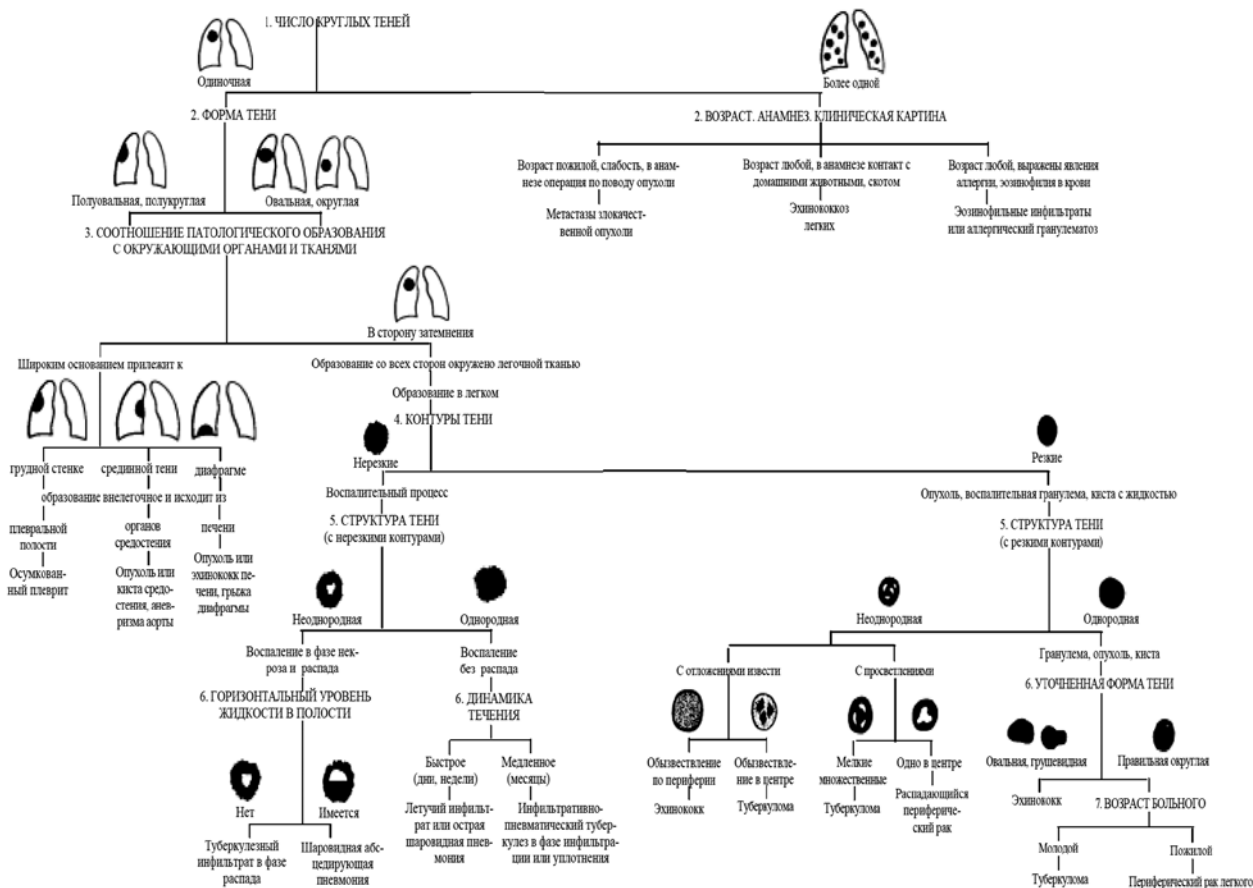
1. ЧИСЛО КРУГЛЫХ ТЕНЕЙ

Одиночная

Более одной

2. ФОРМА ТЕНИ

2. ВОЗРАСТ. АНАМНЕЗ. КЛИНИЧЕСКАЯ КАРТИНА

Возраст пожилой, слабость, в анамнезе операция по поводу опухоли

Метастазы злокачественной опухоли

Возраст любой, в анамнезе контакт с домашними животными, скотом

Эхинококкоз легких

Возраст любой, выражены явления аллергии, эозинофилия в крови

Эозинофильные инфильтраты или аллергический гранулематоз

Полуовальная, полукруглая

Овальная, округлая

3. СООТНОШЕНИЕ ПАТОЛОГИЧЕСКОГО ОБРАЗОВАНИЯ С ОКРУЖАЮЩИМИ ОРГАНАМИ И ТКАНЯМИ

В сторону затемнения

Широким основанием прилежит к

Образование со всех сторон окружено легочной тканью

Образование в легком

4. КОНТУРЫ ТЕНИ

грудной стенке

срединной тени

диафрагме

образование внелегочное и исходит из

плевральной полости

Осумкованный плеврит

органов средостения

Опухоль или киста средостения, аневризма аорты

печени

Опухоль или эхинококк печени, грыжа диафрагмы

Нерезкие

Воспалительный процесс

5. СТРУКТУРА ТЕНИ (с нерезкими контурами)

Неоднородная

Однородная

Воспаление в фазе некроза и распада

6. ГОРИЗОНТАЛЬНЫЙ УРОВЕНЬ ЖИДКОСТИ В ПОЛОСТИ

Нет

Туберкулезный инфильтрат в фазе распада

Имеется

Шаровидная абсцедирующая пневмония

Воспаление без распада

6. ДИНАМИКА ТЕЧЕНИЯ

Быстрое (дни, недели)

Летучий инфильтрат или острая шаровидная пневмония

Медленное (месяцы)

Инфильтративно-пневматический туберкулез в фазе инфильтрации или уплотнения

Резкие

Опухоль, воспалительная гранулема, киста с жидкостью

5. СТРУКТУРА ТЕНИ (с резкими контурами)

Неоднородная

С отложениями извести

Обызвествление по периферии

Эхинококк

Обызвествление в центре

Туберкулома

С просветлениями

Мелкие множественные

Туберкулома

Одно в центре

Распадающийся периферический рак

Однородная

Гранулема, опухоль, киста

6. УТОЧНЕННАЯ ФОРМА ТЕНИ

Овальная, грушевидная

Эхинококк

Правильная округлая

7. ВОЗРАСТ БОЛЬНОГО

Молодой

Туберкулома

Пожилой

Периферический рак легкого